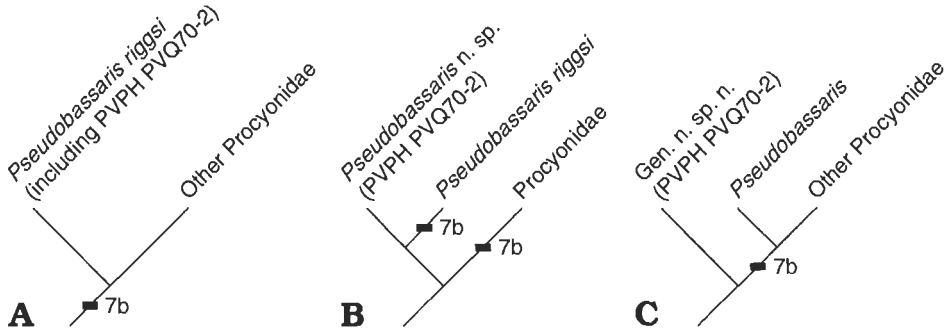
Pseudobassaris riggsi (including PVPH PVQ70-2)

Other Procyonidae

7b

A

Pseudobassaris n. sp. (PVPH PVQ70-2)

Pseudobassaris riggsi

Procyonidae

7b

7b

B

Gen. n. sp. n. (PVPH PVQ70-2)

Pseudobassaris

Other Procyonidae

7b

C